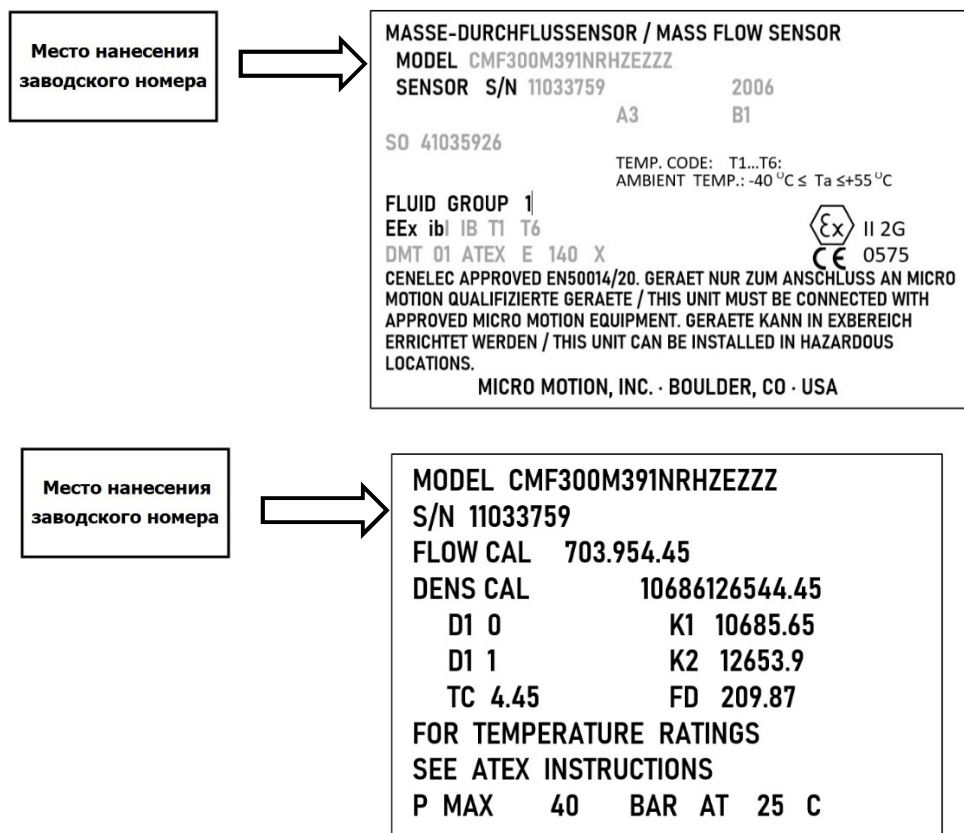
Место нанесения заводского номера

MASSE-DURCHFLUSSENSOR / MASS FLOW SENSOR
MODEL CMF300M391NRHZEZZZ
SENSOR S/N 11033759 2006
A3 B1
SO 41035926
TEMP. CODE: T1...T6:
AMBIENT TEMP.: -40 $^{O}$C ≤ Ta ≤+55 $^{O}$C
FLUID GROUP 1
EEx ibI IB T1 T6
II 2G
DMT 01 ATEX E 140 X
CE 0575
CENELEC APPROVED EN50014/20. GERAET NUR ZUM ANSCHLUSS AN MICRO MOTION QUALIFIZIERTE GERAETE / THIS UNIT MUST BE CONNECTED WITH APPROVED MICRO MOTION EQUIPMENT. GERAETE KANN IN EXBEREICH ERRICHTET WERDEN / THIS UNIT CAN BE INSTALLED IN HAZARDOUS LOCATIONS.
MICRO MOTION, INC. · BOULDER, CO · USA

Место нанесения заводского номера

MODEL CMF300M391NRHZEZZZ
S/N 11033759
FLOW CAL 703.954.45
DENS CAL 10686126544.45
D1 0 K1 10685.65
D1 1 K2 12653.9
TC 4.45 FD 209.87
FOR TEMPERATURE RATINGS
SEE ATEX INSTRUCTIONS
P MAX 40 BAR AT 25 C